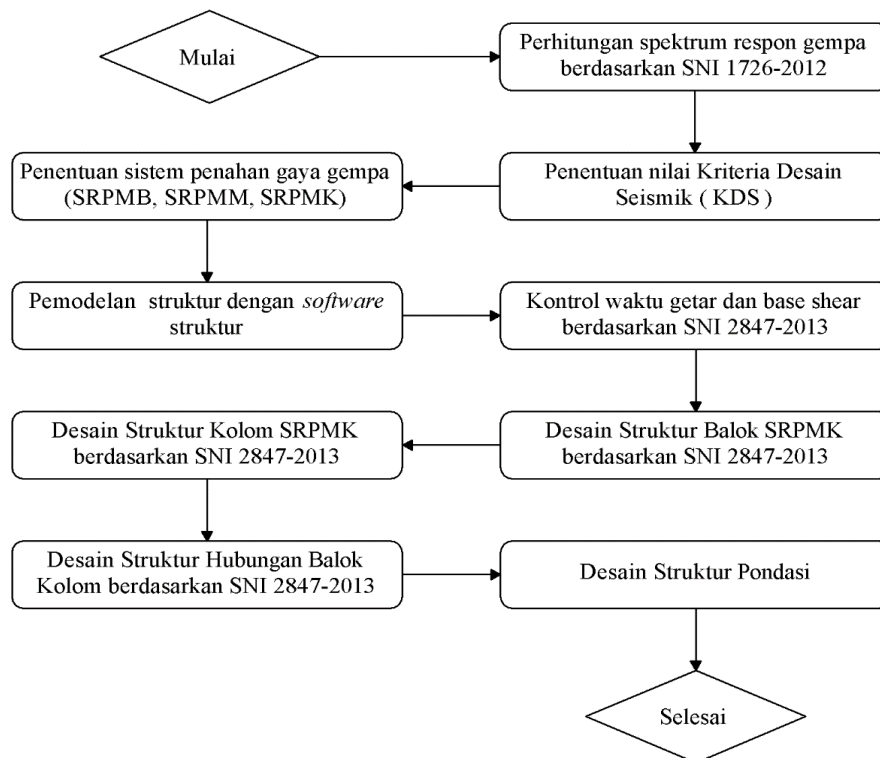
Mulai

Perhitungan spektrum respon gempa berdasarkan SNI 1726-2012

Penentuan nilai Kriteria Desain Seismik ( KDS )

Penentuan sistem penahan gaya gempa (SRPMB, SRPMM, SRPMK)

Pemodelan struktur dengan *software* struktur

Kontrol waktu getar dan base shear berdasarkan SNI 2847-2013

Desain Struktur Balok SRPMK berdasarkan SNI 2847-2013

Desain Struktur Kolom SRPMK berdasarkan SNI 2847-2013

Desain Struktur Hubungan Balok Kolom berdasarkan SNI 2847-2013

Desain Struktur Pondasi

Selesai